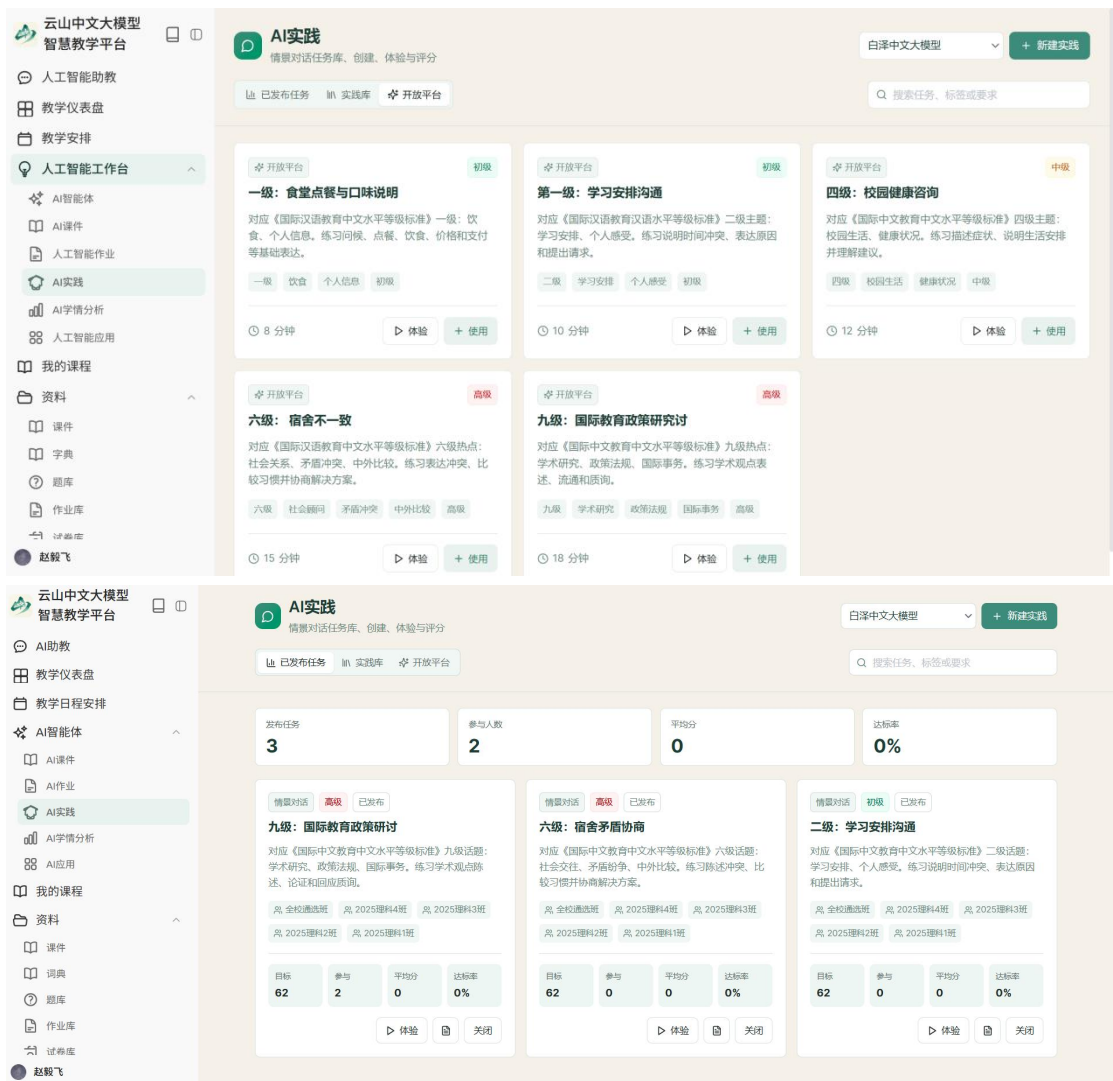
云山中文大模型
智慧教学平台

人工智能助教
教学仪表盘
教学安排
人工智能工作台
AI智能体
AI课件
人工智能作业
AI实践
AI学情分析
人工智能应用
我的课程
资料
课件
字典
题库
作业库
试卷库
赵毅飞

AI实践
情景对话任务库、创建、体验与评分

白泽中文大模型
+ 新建实践

已发布任务 实践库 开放平台

搜索任务、标签或要求

开放平台 初级
一级：食堂点餐与口味说明
对应《国际汉语教育中文水平等级标准》一级：饮食、个人信息。练习问候、点餐、饮食、价格和支付等基础表达。
一级 饮食 个人信息 初级
8 分钟 体验 + 使用

开放平台 初级
第一级：学习安排沟通
对应《国际汉语教育中文水平等级标准》二级主题：学习安排、个人感受。练习说明时间冲突、表达原因和提出请求。
二级 学习安排 个人感受 初级
10 分钟 体验 + 使用

开放平台 中级
四级：校园健康咨询
对应《国际汉语教育中文水平等级标准》四级主题：校园生活、健康状况。练习描述症状、说明生活安排并理解建议。
四级 校园生活 健康状况 中级
12 分钟 体验 + 使用

开放平台 高级
六级：宿舍不一致
对应《国际汉语教育中文水平等级标准》六级热点：社会关系、矛盾冲突、中外比较。练习表达冲突、比较习惯并协商解决方案。
六级 社会顾问 矛盾冲突 中外比较 高级
15 分钟 体验 + 使用

开放平台 高级
九级：国际教育政策研究讨
对应《国际汉语教育中文水平等级标准》九级热点：学术研究、政策法规、国际事务。练习学术观点表述、流通和质询。
九级 学术研究 政策法规 国际事务 高级
18 分钟 体验 + 使用

云山中文大模型
智慧教学平台

AI助教
教学仪表盘
教学日程安排
AI智能体
AI课件
AI作业
AI实践
AI学情分析
AI应用
我的课程
资料
课件
词典
题库
作业库
试卷库
赵毅飞

AI实践
情景对话任务库、创建、体验与评分

白泽中文大模型
+ 新建实践

已发布任务 实践库 开放平台

搜索任务、标签或要求

| 发布任务 | 参与人数 | 平均分 | 达标率 |
|---|---|---|---|
| 3 | 2 | 0 | 0% |

情景对话 高级 已发布
九级：国际教育政策研讨
对应《国际中文教育中文水平等级标准》九级话题：学术研究、政策法规、国际事务。练习学术观点陈述、论证和回应质询。
全校通选班 2025理科4班 2025理科3班 2025理科2班 2025理科1班
目标 62 参与 2 平均分 0 达标率 0%
体验 关闭

情景对话 高级 已发布
六级：宿舍矛盾协商
对应《国际中文教育中文水平等级标准》六级话题：社会交往、矛盾纷争、中外比较。练习陈述冲突、比较习惯并协商解决方案。
全校通选班 2025理科4班 2025理科3班 2025理科2班 2025理科1班
目标 62 参与 0 平均分 0 达标率 0%
体验 关闭

情景对话 初级 已发布
二级：学习安排沟通
对应《国际中文教育中文水平等级标准》二级话题：学习安排、个人感受。练习说明时间冲突、表达原因和提出请求。
全校通选班 2025理科4班 2025理科3班 2025理科2班 2025理科1班
目标 62 参与 0 平均分 0 达标率 0%
体验 关闭